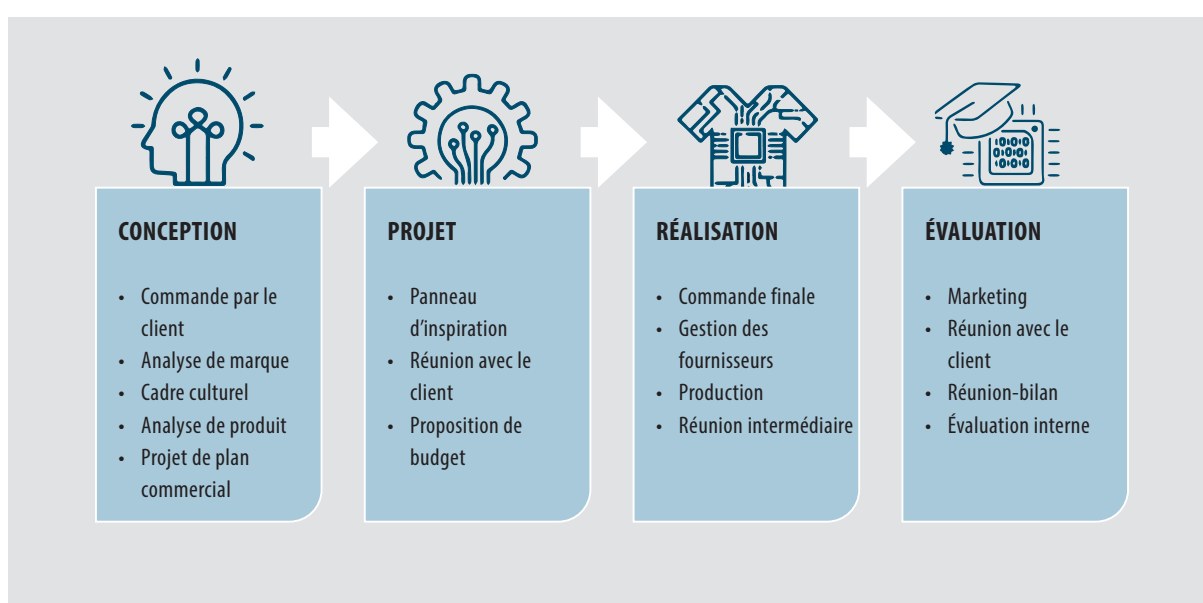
CONCEPTION

- Commande par le client
- Analyse de marque
- Cadre culturel
- Analyse de produit
- Projet de plan commercial

PROJET

- Panneau d’inspiration
- Réunion avec le client
- Proposition de budget

RÉALISATION

- Commande finale
- Gestion des fournisseurs
- Production
- Réunion intermédiaire

ÉVALUATION

- Marketing
- Réunion avec le client
- Réunion-bilan
- Évaluation interne